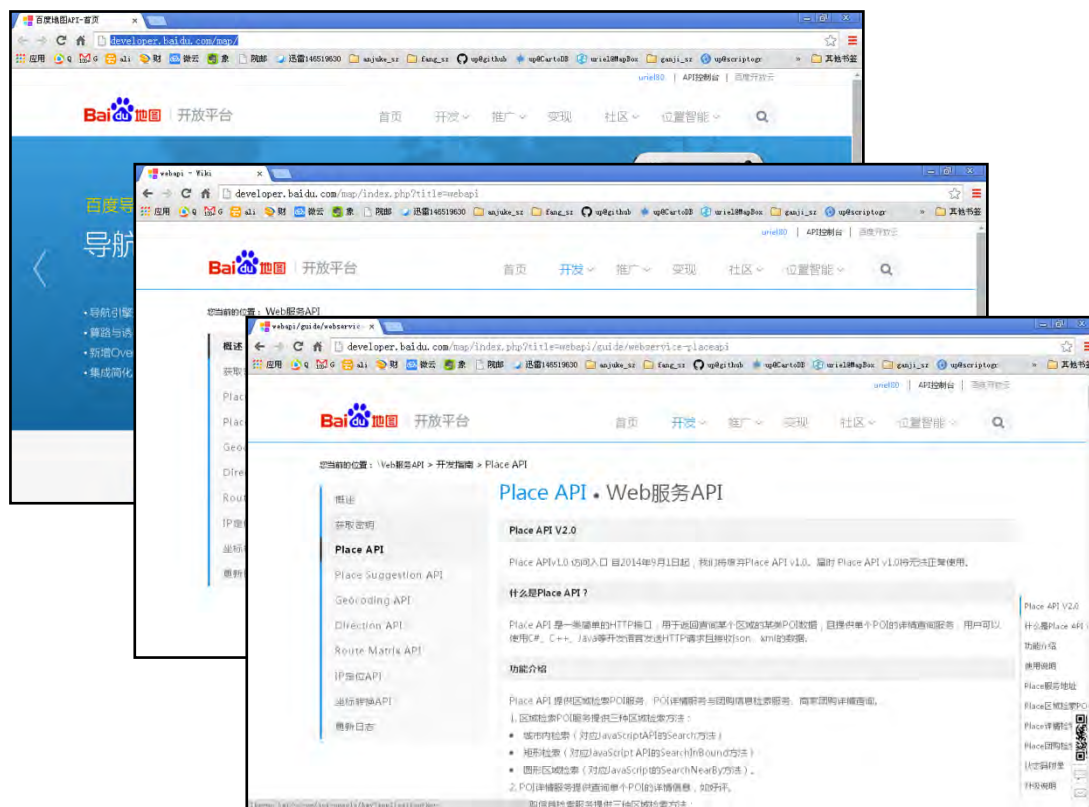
百度地图API-首页
developer.baidu.com/map/
应用 Q G ali 财 微云 象 网邮 迅雷146519630 anjuke_sz fang_sz up@github up@CartoDB uriel@MapBox ganji_sz up@scriptogr » 其他书签
uriel80 | API控制台 | 百度开发云
Bai地图 | 开放平台
首页 开发 推广 变现 社区 位置智能
百度导
导航
• 导航引擎
• 算路与诱
• 新增Ove
• 集成简化

webapi - Wiki
developer.baidu.com/map/index.php?title=webapi
应用 Q G ali 财 微云 象 网邮 迅雷146519630 anjuke_sz fang_sz up@github up@CartoDB uriel@MapBox ganji_sz up@scriptogr » 其他书签
uriel80 | API控制台 | 百度开发云
Bai地图 | 开放平台
首页 开发 推广 变现 社区 位置智能
您当前的位置：Web服务API
概述
获取
Plac
Plac
Geo
Dire
Rout
IP定
坐标
更新

webapi/guide/webservic
developer.baidu.com/map/index.php?title=webapi/guide/webservice-placeapi
应用 Q G ali 财 微云 象 网邮 迅雷146519630 anjuke_sz fang_sz up@github up@CartoDB uriel@MapBox ganji_sz up@scriptogr » 其他书签
uriel80 | API控制台 | 百度开发云
Bai地图 | 开放平台
首页 开发 推广 变现 社区 位置智能
您当前的位置：Web服务API > 开发指南 > Place API
概述
获取密钥
Place API
Place Suggestion API
Geocoding API
Direction API
Route Matrix API
IP定位API
坐标转换API
更新日志

Place API • Web服务API

Place API V2.0

Place APIv1.0 访问入口 自2014年9月1日起，我们将停止Place API v1.0，届时 Place API v1.0将无法正常使用。

什么是Place API？

Place API 是一套简单的HTTP接口，用于返回查询某个区域的某类POI数据，且提供单个POI的详情查询服务，用户可以使用C#、C++、Java等开发语言发送HTTP请求且接收json、xml的数据。

功能介绍

Place API 提供区域检索POI服务、POI详情服务与团购信息检索服务、商家团购详情查询。
1. 区域检索POI服务提供三种区域检索方法：
• 城市内检索（对应JavaScriptAPI的Search方法）
• 矩形检索（对应JavaScript API的SearchInBound方法）
• 圆形区域检索（对应JavaScript的SearchNearBy方法）。
2. POI详情服务提供查询单个POI的详情信息，如好评。
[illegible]

Place API V2.0
什么是Place API
功能介绍
使用说明
Place服务地址
Place区域检索POI
Place详情检
Place团购检
状态码列表
开发说明